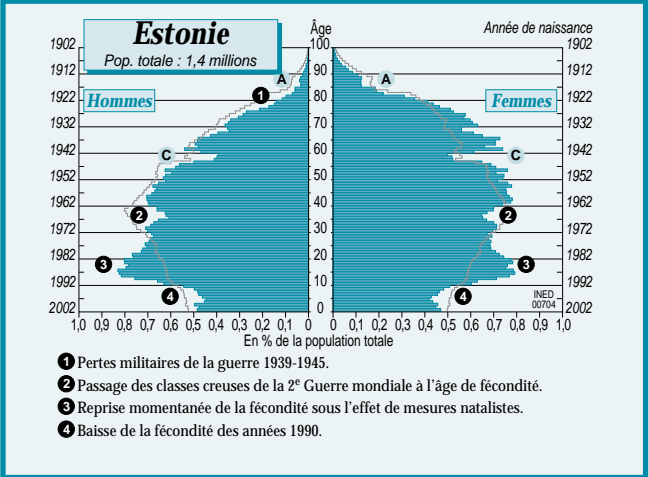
Estonie
Pop. totale : 1,4 millions

Âge

Année de naissance

Hommes

Femmes

1902
1912
1922
1932
1942
1952
1962
1972
1982
1992
2002

100
90
80
70
60
50
40
30
20
10
0

1902
1912
1922
1932
1942
1952
1962
1972
1982
1992
2002

A
1
C
2
3
4

A
C
2
3
4

INED
00704

1,0 0,9 0,8 0,7 0,6 0,5 0,4 0,3 0,2 0,1 0 0 0,1 0,2 0,3 0,4 0,5 0,6 0,7 0,8 0,9 1,0

En % de la population totale

1 Pertes militaires de la guerre 1939-1945.

2 Passage des classes creuses de la 2$^e$ Guerre mondiale à l'âge de fécondité.

3 Reprise momentanée de la fécondité sous l'effet de mesures natalistes.

4 Baisse de la fécondité des années 1990.